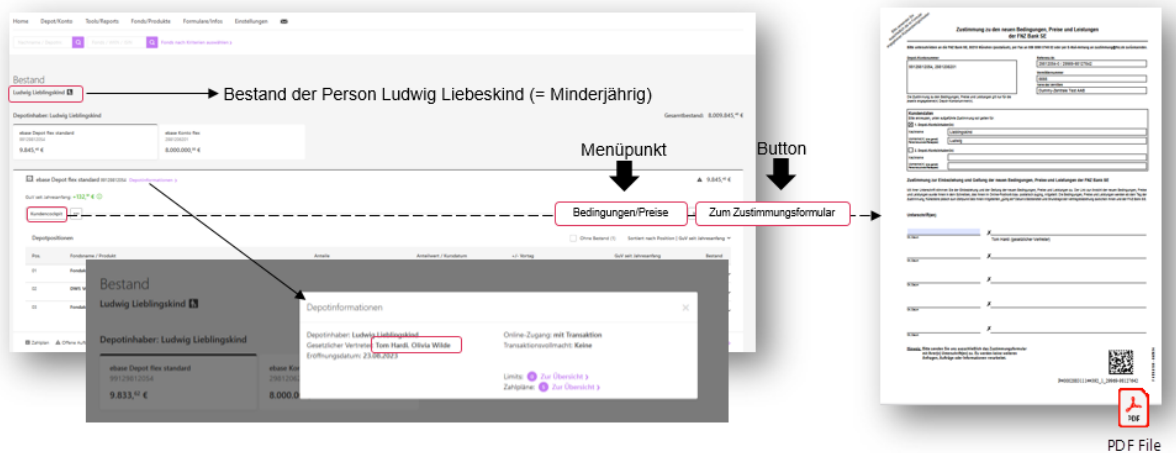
Home Depot/Konto Tools/Reports Fonds/Produkte Formulare/Infos Einstellungen

Bestand
Ludwig Lieblingskind

Bestand der Person Ludwig Liebeskind (= Minderjährig)

Depotinhaber: Ludwig Lieblingskind

Gesamtbestand: 8.009.845,⁴⁵ €

ebase Depot flex standard
9.845,⁴⁵ €

ebase Konto flex
8.000.000,⁰⁰ €

Menüpunkt

Button

ebase Depot flex standard Depotinformationen

9.845,⁴⁵ €

GuV seit Jahresanfang +152,⁴⁶ €

Kundenordner

Bedingungen/Preise

Zum Zustimmungsformular

Depotpositionen

Bestand
Ludwig Lieblingskind

Depotinhaber: Ludwig Lieblingskind

ebase Depot flex standard
99128612054
9.833,⁵² €

ebase Konto
29812054
8.000.0

Depotinformationen

Depotinhaber: Ludwig Lieblingskind
Gesetzlicher Vertreter: Tom Hardi, Olivia Wilde
Eröffnungsdatum: 23.06.2023

Online-Zugang: mit Transaktion
Transaktionsvollmacht: Keine

Limits: Zur Übersicht
Zahlpläne: Zur Übersicht

Zustimmung zu den neuen Bedingungen, Preise und Leistungen der FNZ Bank SE

Zustimmung zur Einbeziehung und Geltung der neuen Bedingungen, Preise und Leistungen der FNZ Bank SE

Unterschrift(en)

PDF File